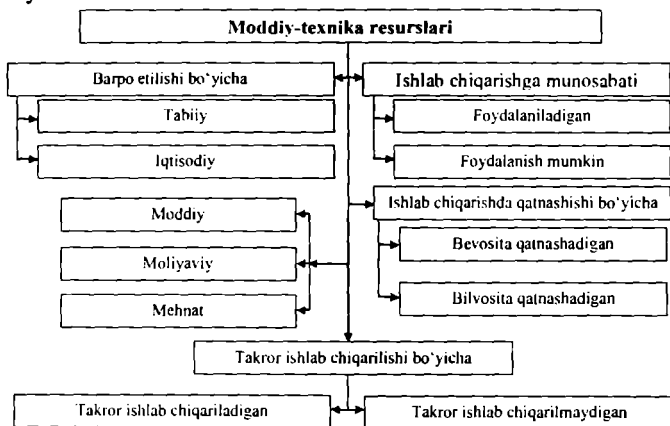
Moddiy-texnika resurslari

Barpo etilishi bo'yicha

Tabiiy

Iqtisodiy

Ishlab chiqarishga munosabati

Foydalaniladigan

Foydalanish mumkin

Ishlab chiqarishda qatnashishi bo'yicha

Moddiy

Moliyaviy

Mehnat

Bevosita qatnashadigan

Bilvosita qatnashadigan

Takror ishlab chiqarilishi bo'yicha

Takror ishlab chiqariladigan

Takror ishlab chiqarilmaydigan